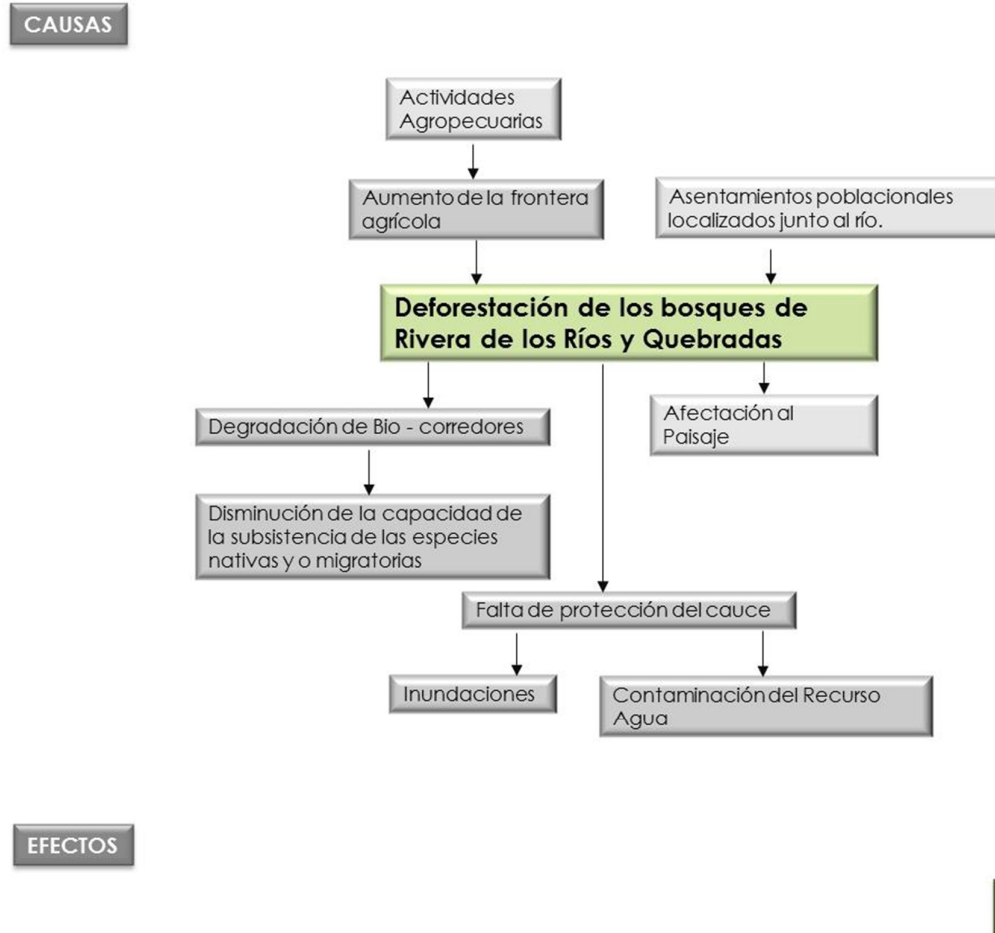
CAUSAS

Actividades Agropecuarias

Aumento de la frontera agrícola

Asentamientos poblacionales localizados junto al río.

Deforestación de los bosques de Rivera de los Ríos y Quebradas

Degradación de Bio - corredores

Afectación al Paisaje

Disminución de la capacidad de la subsistencia de las especies nativas y o migratorias

Falta de protección del cauce

Inundaciones

Contaminación del Recurso Agua

EFECTOS